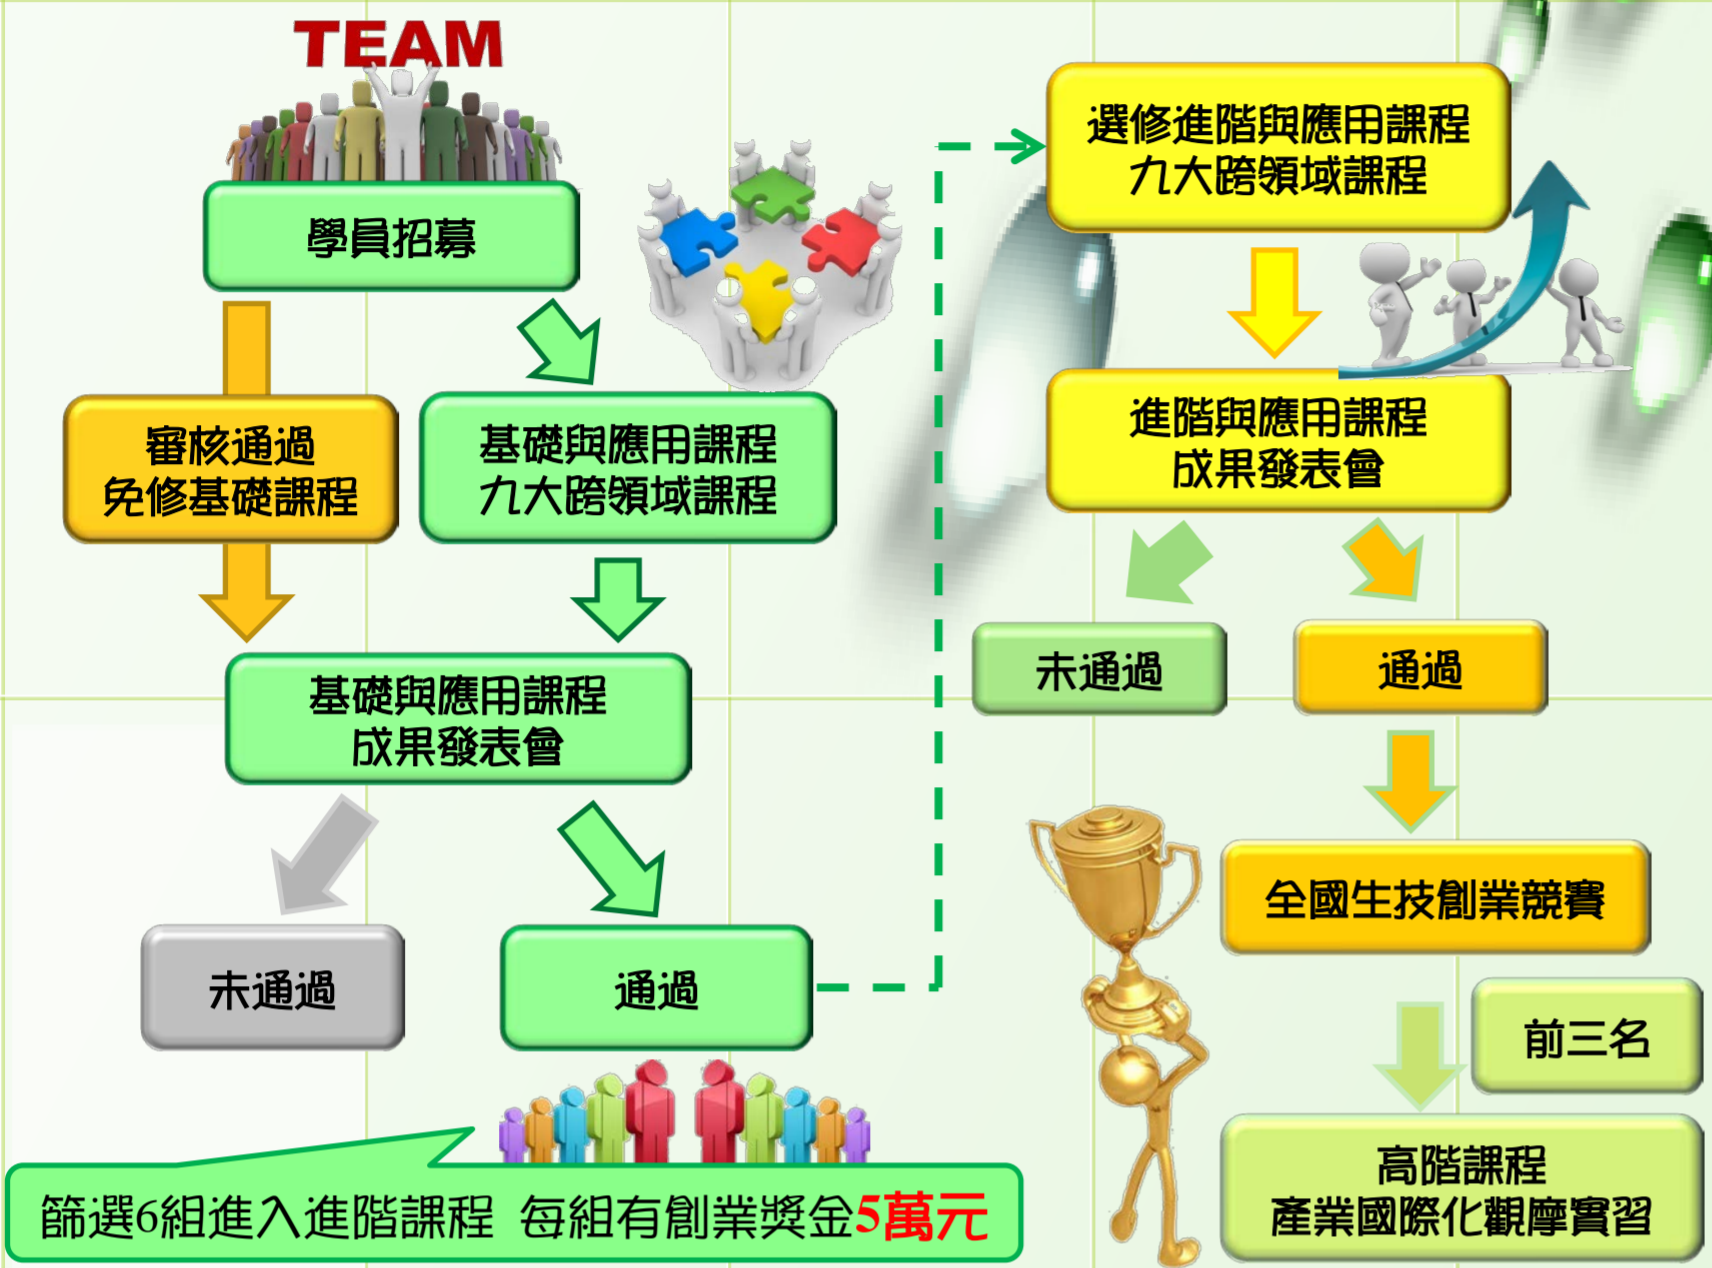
TEAM

學員招募

審核通過
免修基礎課程

基礎與應用課程
九大跨領域課程

基礎與應用課程
成果發表會

未通過

通過

篩選6組進入進階課程 每組有創業獎金5萬元

選修進階與應用課程
九大跨領域課程

進階與應用課程
成果發表會

未通過

通過

全國生技創業競賽

前三名

高階課程
產業國際化觀摩實習